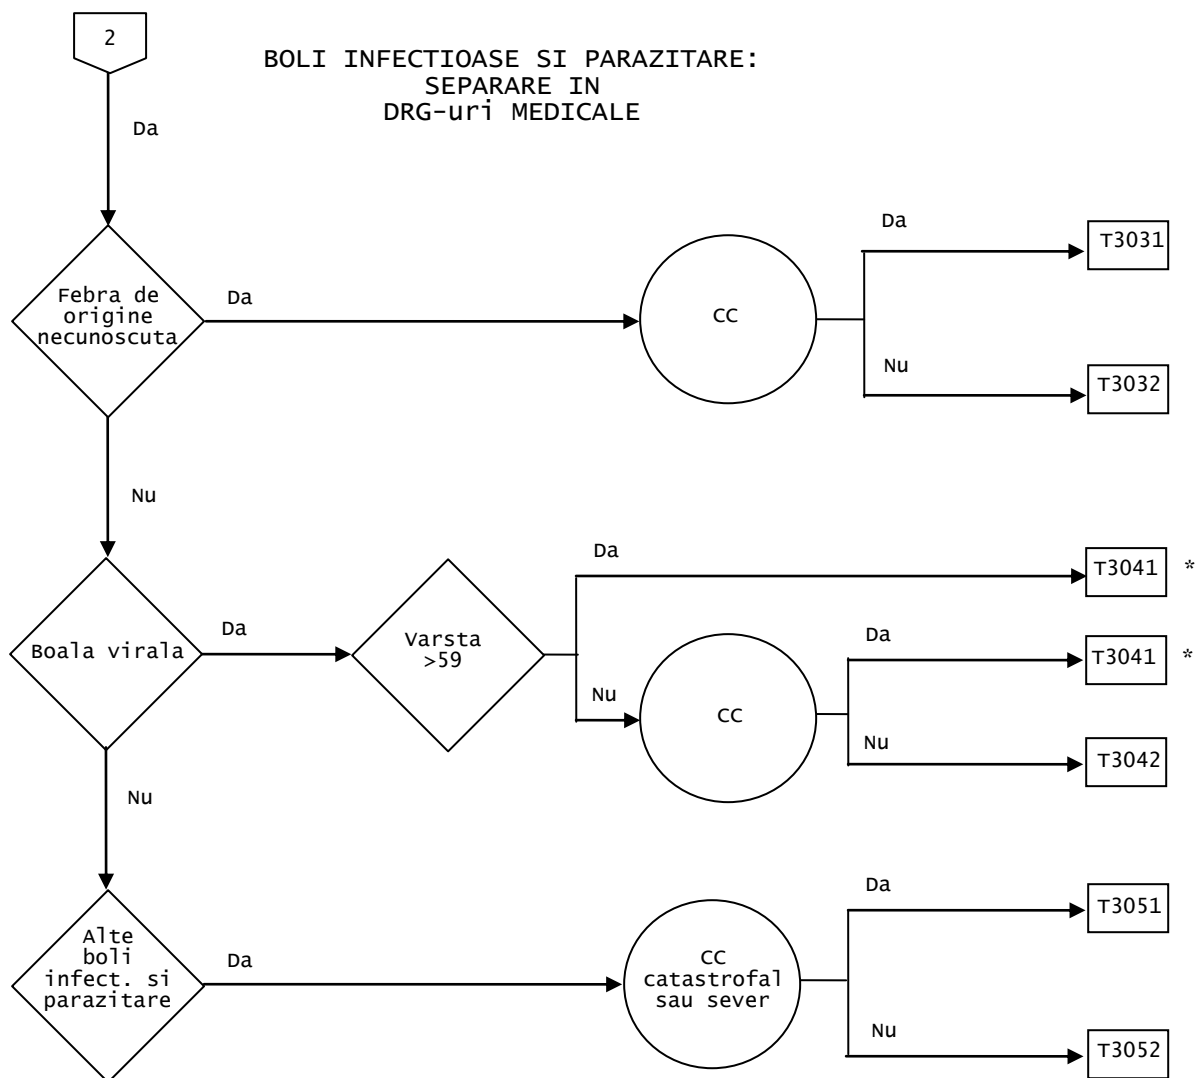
2

BOLI INFECTIOASE SI PARAZITARE:
SEPARARE IN
DRG-uri MEDICALE

Da

Febra de origine necunoscuta

Da

CC

Da

T3031

Nu

T3032

Nu

Boala virala

Da

Varsta >59

Da

T3041 *

Nu

CC

Da

T3041 *

Nu

T3042

Nu

Alte boli infect. si parazitare

Da

CC catastrofal sau sever

Da

T3051

Nu

T3052